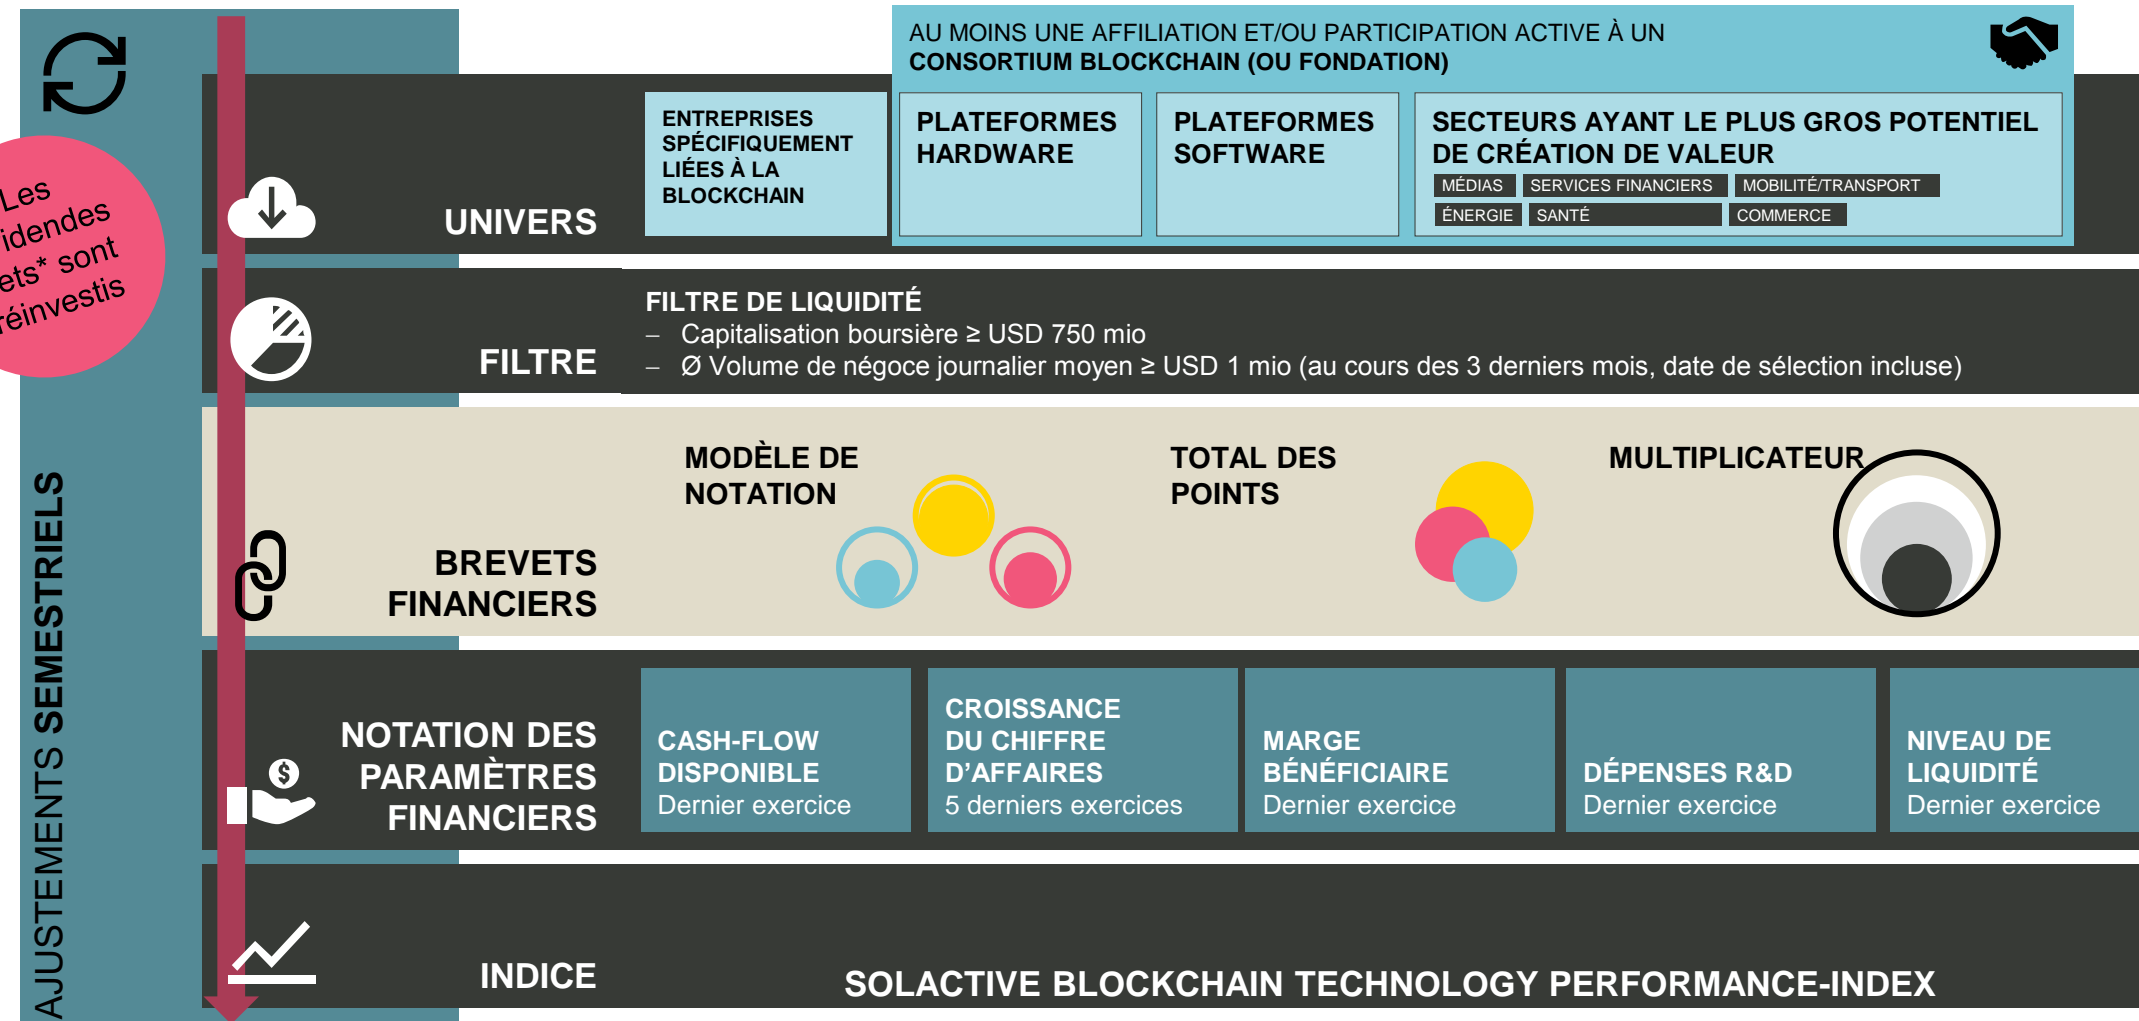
AJUSTEMENTS SEMESTRIELS

Les idendes ets* sont réinvestis

AU MOINS UNE AFFILIATION ET/OU PARTICIPATION ACTIVE À UN CONSORTIUM BLOCKCHAIN (OU FONDATION)

UNIVERS

ENTREPRISES SPÉCIFIQUEMENT LIÉES À LA BLOCKCHAIN

PLATEFORMES HARDWARE

PLATEFORMES SOFTWARE

SECTEURS AYANT LE PLUS GROS POTENTIEL DE CRÉATION DE VALEUR

MÉDIAS SERVICES FINANCIERS MOBILITÉ/TRANSPORT ÉNERGIE SANTÉ COMMERCE

FILTRE

FILTRE DE LIQUIDITÉ
– Capitalisation boursière ≥ USD 750 mio
– Ø Volume de négoce journalier moyen ≥ USD 1 mio (au cours des 3 derniers mois, date de sélection incluse)

BREVETS FINANCIERS

MODÈLE DE NOTATION

TOTAL DES POINTS

MULTIPLICATEUR

NOTATION DES PARAMÈTRES FINANCIERS

CASH-FLOW DISPONIBLE
Dernier exercice

CROISSANCE DU CHIFFRE D'AFFAIRES
5 derniers exercices

MARGE BÉNÉFICIAIRE
Dernier exercice

DÉPENSES R&D
Dernier exercice

NIVEAU DE LIQUIDITÉ
Dernier exercice

INDICE

SOLACTIVE BLOCKCHAIN TECHNOLOGY PERFORMANCE-INDEX